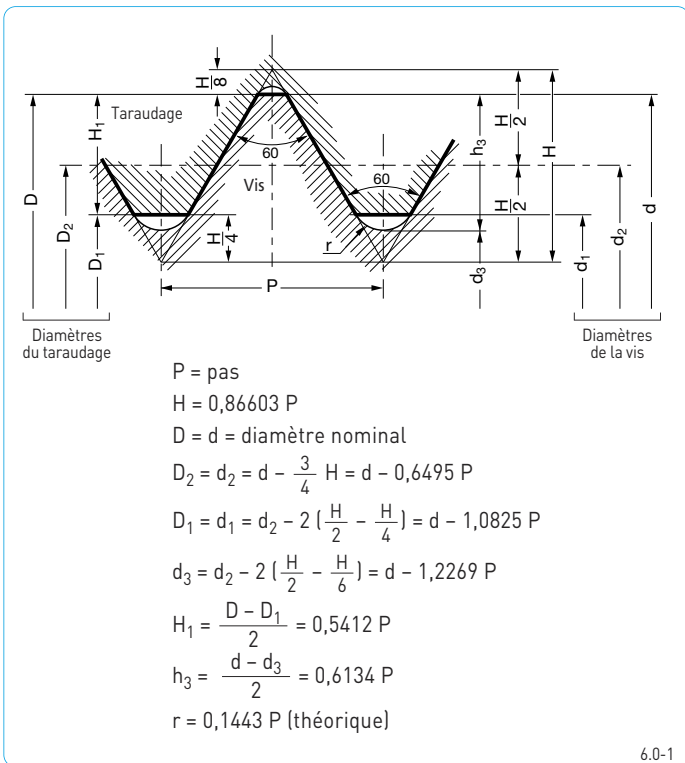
$\frac{H}{8}$

Taraudage

$H_1$

60

60

Vis

$\frac{H}{2}$

$\frac{H}{2}$

$h_3$

H

D

$D_2$

$D_1$

$\frac{H}{4}$

r

P

$d_3$

$d_1$

$d_2$

d

Diamètres du taraudage

Diamètres de la vis

P = pas

H = 0,86603 P

D = d = diamètre nominal

$D_2 = d_2 = d - \frac{3}{4} H = d - 0,6495 P$

$D_1 = d_1 = d_2 - 2 (\frac{H}{2} - \frac{H}{4}) = d - 1,0825 P$

$d_3 = d_2 - 2 (\frac{H}{2} - \frac{H}{6}) = d - 1,2269 P$

$H_1 = \frac{D - D_1}{2} = 0,5412 P$

$h_3 = \frac{d - d_3}{2} = 0,6134 P$

r = 0,1443 P (théorique)

6.0-1